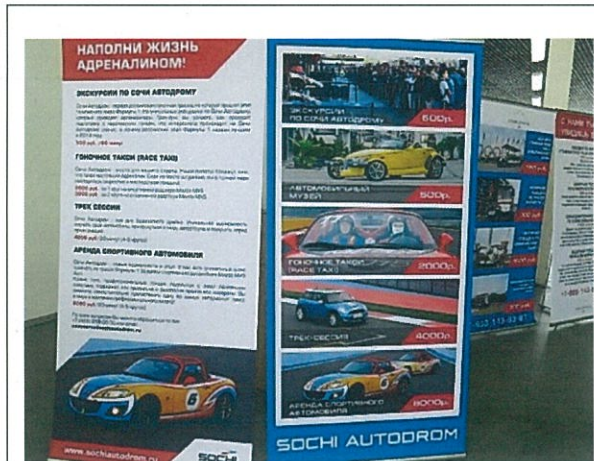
НАПОЛНИ ЖИЗНЬ АДРЕНАЛИНОМ!

ЭКСКУРСИИ ПО СОЧИ АВТОДРОМУ

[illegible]

500 руб. / 60 мин

ГОНОЧНОЕ ТАКСИ (RACE TAXI)

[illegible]

ТРЕК СЕССИИ

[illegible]

АРЕНДА СПОРТИВНОГО АВТОМОБИЛЯ

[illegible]

www.sochiautodrom.ru

SOCHI

ЭКСКУРСИИ ПО СОЧИ АВТОДРОМУ 500р.

АВТОМОБИЛЬНЫЙ МУЗЕЙ 500р.

ГОНОЧНОЕ ТАКСИ (RACE TAXI) 2000р.

ТРЕК-СЕССИЯ 4000р.

АРЕНДА СПОРТИВНОГО АВТОМОБИЛЯ 8000р.

SOCHI AUTODROM

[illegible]